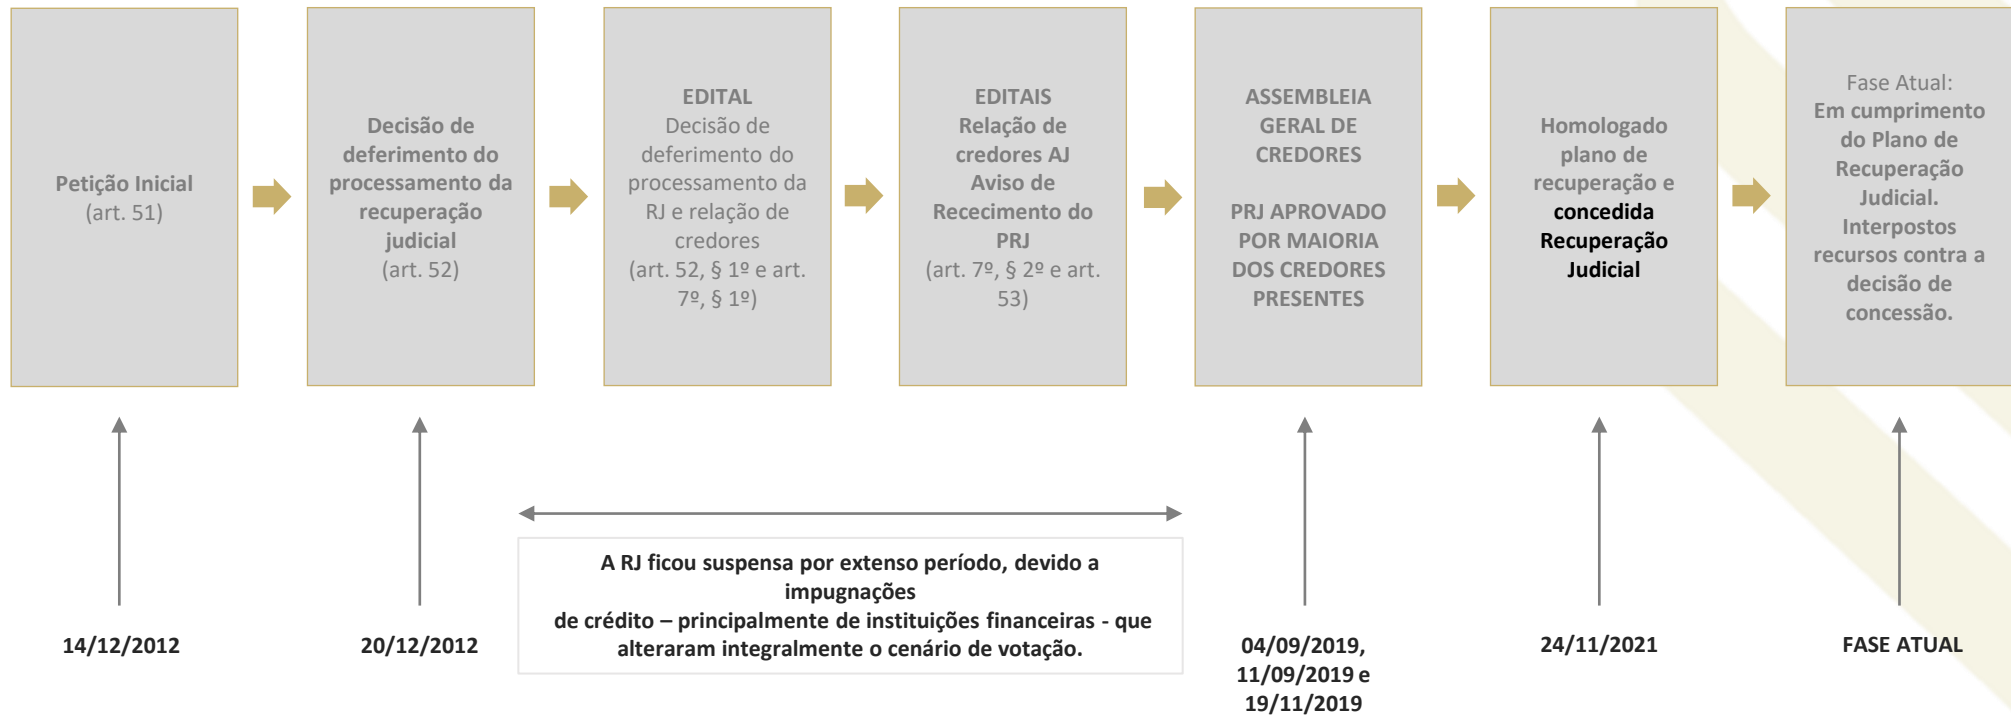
Petição Inicial
(art. 51)

Decisão de deferimento do processamento da recuperação judicial
(art. 52)

EDITAL
Decisão de deferimento do processamento da RJ e relação de credores
(art. 52, § 1º e art. 7º, § 1º)

EDITAIS
Relação de credores AJ
Aviso de Recebimento do PRJ
(art. 7º, § 2º e art. 53)

ASSEMBLEIA GERAL DE CREDORES

PRJ APROVADO POR MAIORIA DOS CREDORES PRESENTES

Homologado plano de recuperação e concedida Recuperação Judicial

Fase Atual:
Em cumprimento do Plano de Recuperação Judicial.
Interpostos recursos contra a decisão de concessão.

A RJ ficou suspensa por extenso período, devido a impugnações
de crédito – principalmente de instituições financeiras - que alteraram integralmente o cenário de votação.

14/12/2012

20/12/2012

04/09/2019,
11/09/2019 e
19/11/2019

24/11/2021

FASE ATUAL